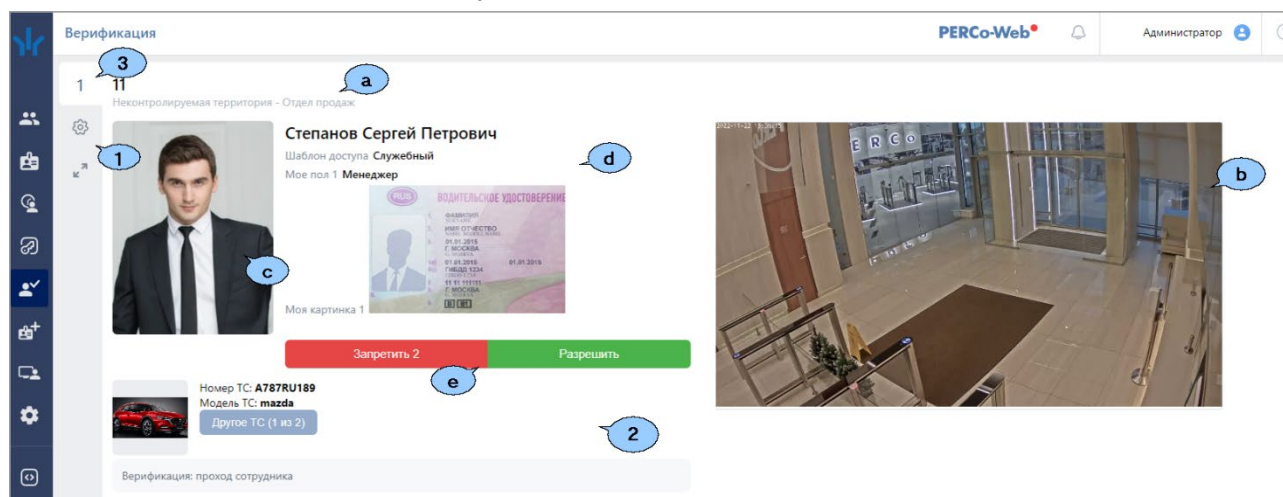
Верификация

PERCo-Web

Администратор

3

1

11

a

Неконтролируемая территория - Отдел продаж

1

Степанов Сергей Петрович

Шаблон доступа Служебный

d

Мое пол 1 Менеджер

c

Моя картинка 1

b

Запретить 2

Разрешить

e

Номер ТС: A787RU189

Модель ТС: mazda

Другое ТС (1 из 2)

2

Верификация: проход сотрудника